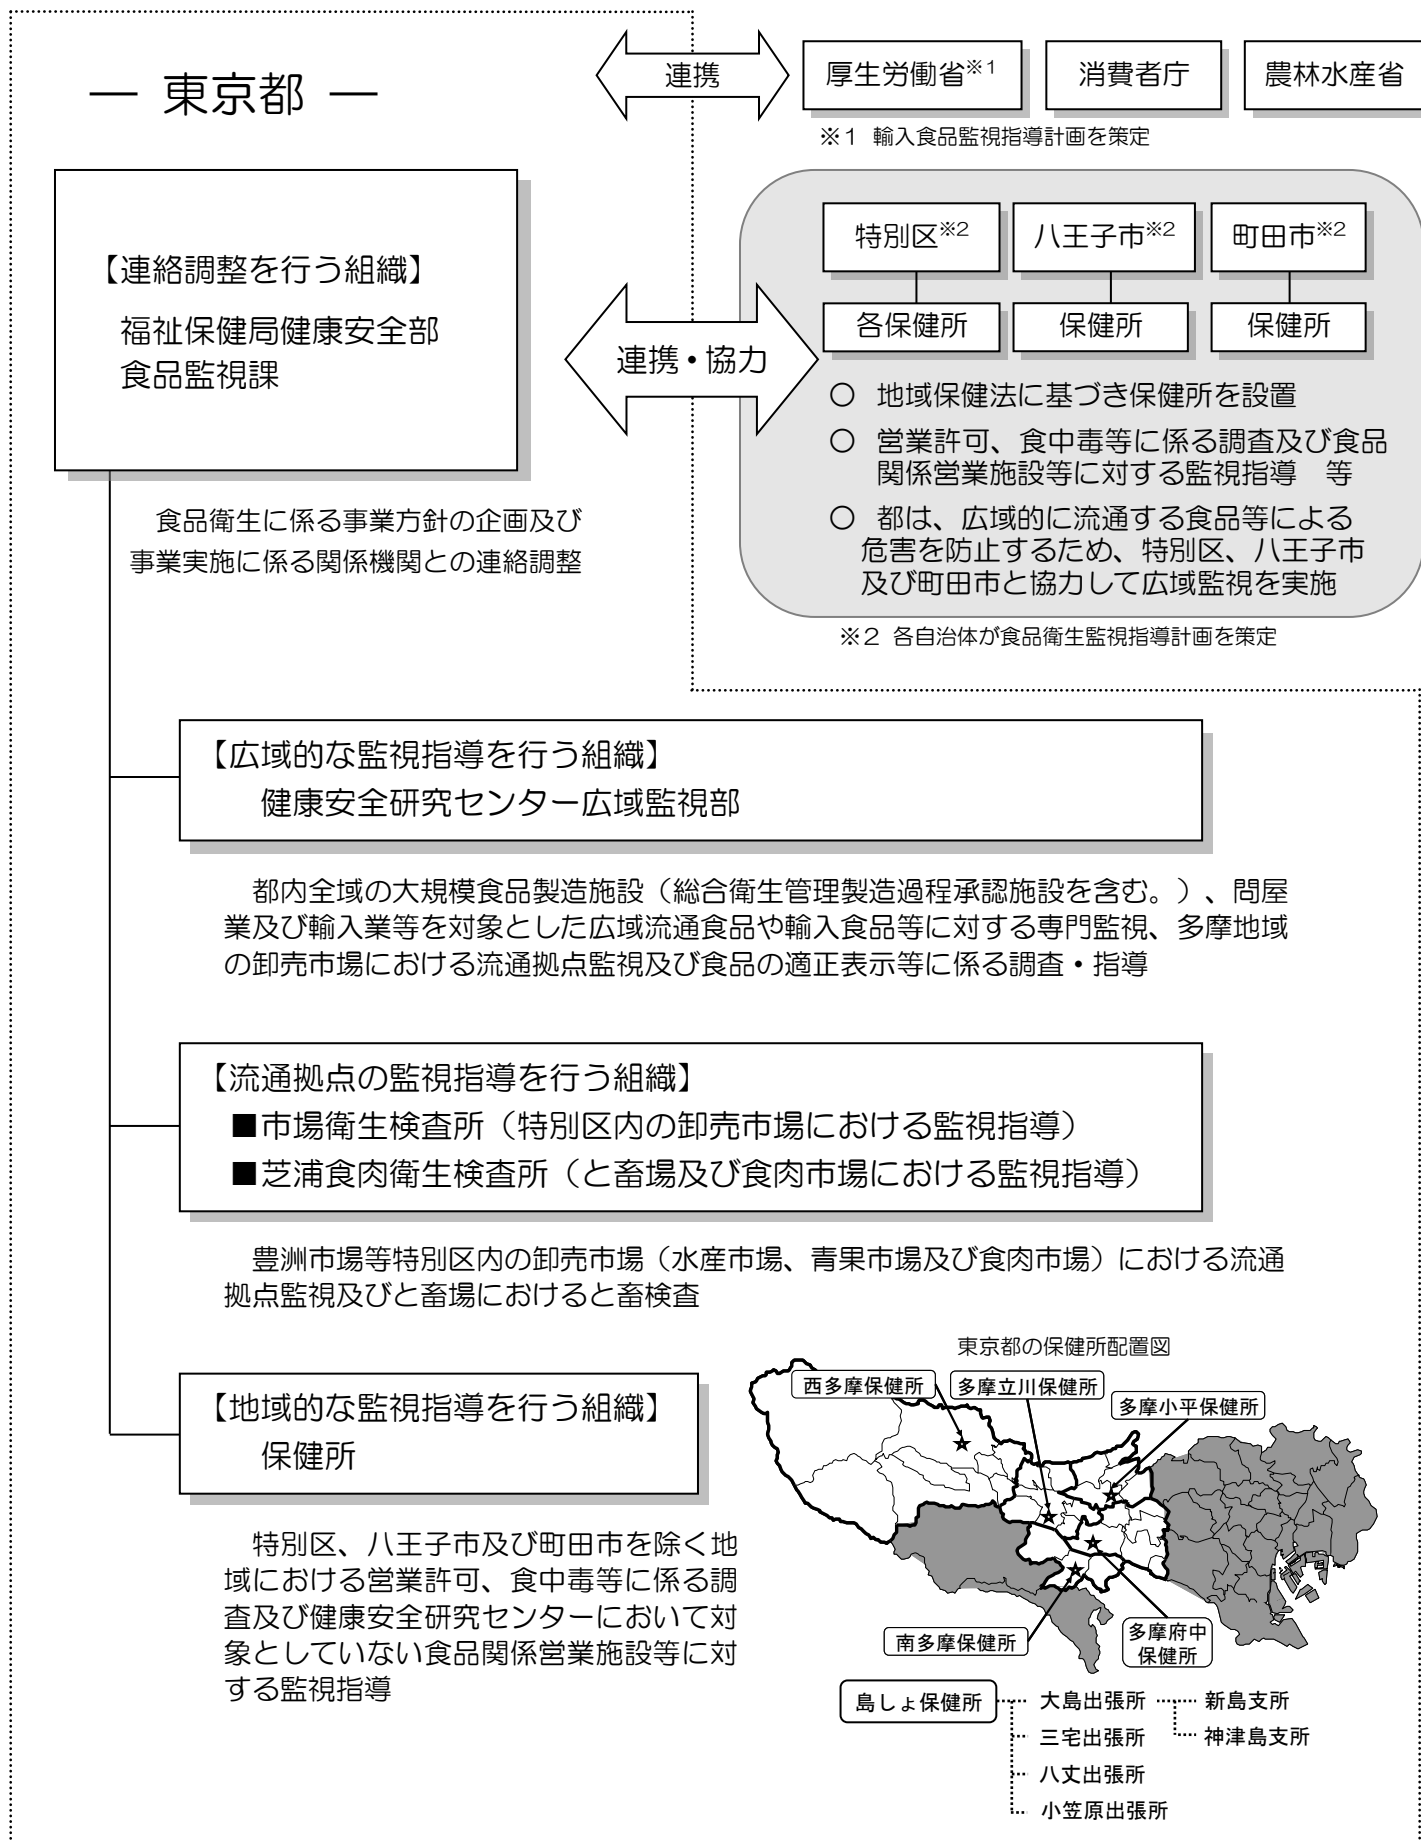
― 東京都 ―

連携

厚生労働省※1

消費者庁

農林水産省

※1 輸入食品監視指導計画を策定

【連絡調整を行う組織】
福祉保健局健康安全部
食品監視課

連携・協力

特別区※2

八王子市※2

町田市※2

各保健所

保健所

保健所

○ 地域保健法に基づき保健所を設置

○ 営業許可、食中毒等に係る調査及び食品関係営業施設等に対する監視指導 等

○ 都は、広域的に流通する食品等による危害を防止するため、特別区、八王子市及び町田市と協力して広域監視を実施

※2 各自治体が食品衛生監視指導計画を策定

食品衛生に係る事業方針の企画及び事業実施に係る関係機関との連絡調整

【広域的な監視指導を行う組織】
健康安全研究センター広域監視部

都内全域の大規模食品製造施設（総合衛生管理製造過程承認施設を含む。）、問屋業及び輸入業等を対象とした広域流通食品や輸入食品等に対する専門監視、多摩地域の卸売市場における流通拠点監視及び食品の適正表示等に係る調査・指導

【流通拠点の監視指導を行う組織】
■市場衛生検査所（特別区内の卸売市場における監視指導）
■芝浦食肉衛生検査所（と畜場及び食肉市場における監視指導）

豊洲市場等特別区内の卸売市場（水産市場、青果市場及び食肉市場）における流通拠点監視及びと畜場におけると畜検査

東京都の保健所配置図

西多摩保健所

多摩立川保健所

多摩小平保健所

【地域的な監視指導を行う組織】
保健所

南多摩保健所

多摩府中保健所

特別区、八王子市及び町田市を除く地域における営業許可、食中毒等に係る調査及び健康安全研究センターにおいて対象としていない食品関係営業施設等に対する監視指導

島しょ保健所

大島出張所

新島支所

神津島支所

三宅出張所

八丈出張所

小笠原出張所